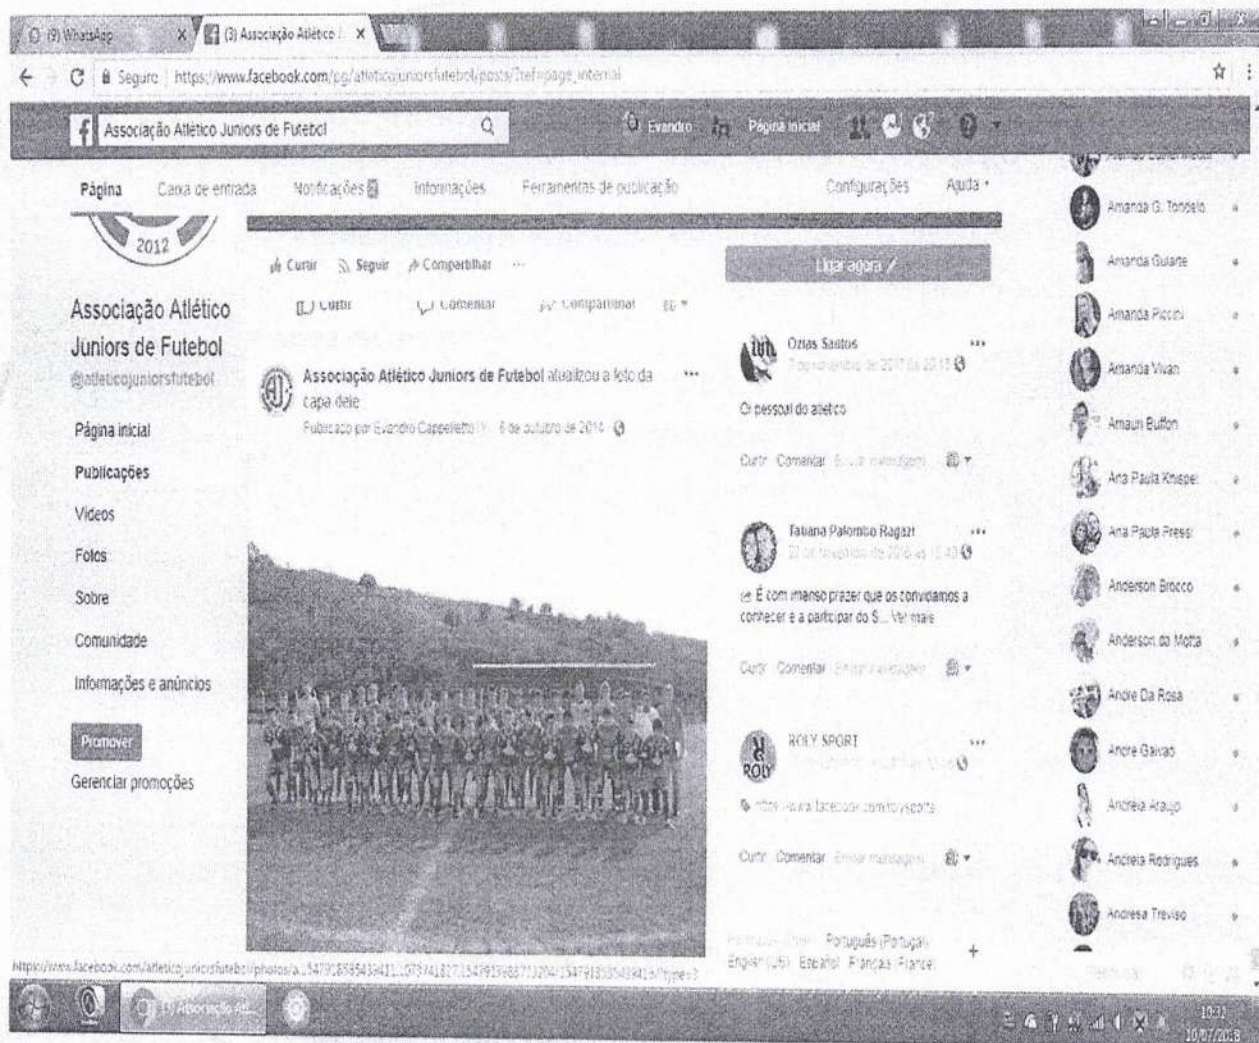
(9) WhatsApp
(3) Associação Atlético

Seguro | https://www.facebook.com/pg/atleticojuniorsfutebol/posts/?ref=page_internal

Associação Atlético Juniors de Futebol

Evandro | Página inicial

Página | Caixa de entrada | Notificações | Informações | Ferramentas de publicação | Configurações | Ajuda

2012

Curtir | Seguir | Compartilhar | ...

Curtir | Comentar | Compartilhar

Ligar agora

Associação Atlético Juniors de Futebol
@atleticojuniorsfutebol

Página inicial
Publicações
Vídeos
Fotos
Sobre
Comunidade
Informações e anúncios

Promover
Gerenciar promoções

Associação Atlético Juniors de Futebol atualizou a foto da capa dele.
Publicado por Evandro Cappelletto · 6 de outubro de 2014

Ozias Santos
7 de novembro de 2017 às 20:13
Oi pessoal do atletico
Curtir · Comentar · Enviar mensagem

Tatiana Palombo Ragazi
21 de fevereiro de 2016 às 10:43
É com imenso prazer que os convidamos a conhecer e a participar do S... Ver mais
Curtir · Comentar · Enviar mensagem

ROLY SPORT
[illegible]
https://www.facebook.com/rolysports
Curtir · Comentar · Enviar mensagem

Português (Brasil) · Português (Portugal) · English (US) · Español · Français (France)

Amanda G. Tondelo
Amanda Gularte
Amanda Piccini
Amanda Vivan
Amauri Buffon
Ana Paula Knispel
Ana Paula Pressi
Anderson Brocco
Anderson da Motta
Andre Da Rosa
Andre Gaivão
Andreia Araujo
Andreia Rodrigues
Andresa Treviso

https://www.facebook.com/atleticojuniorsfutebol/photos/a.1547918585433411.1073741827.1547919498713320/1547918585433416/?type=3

10:31
10/07/2018